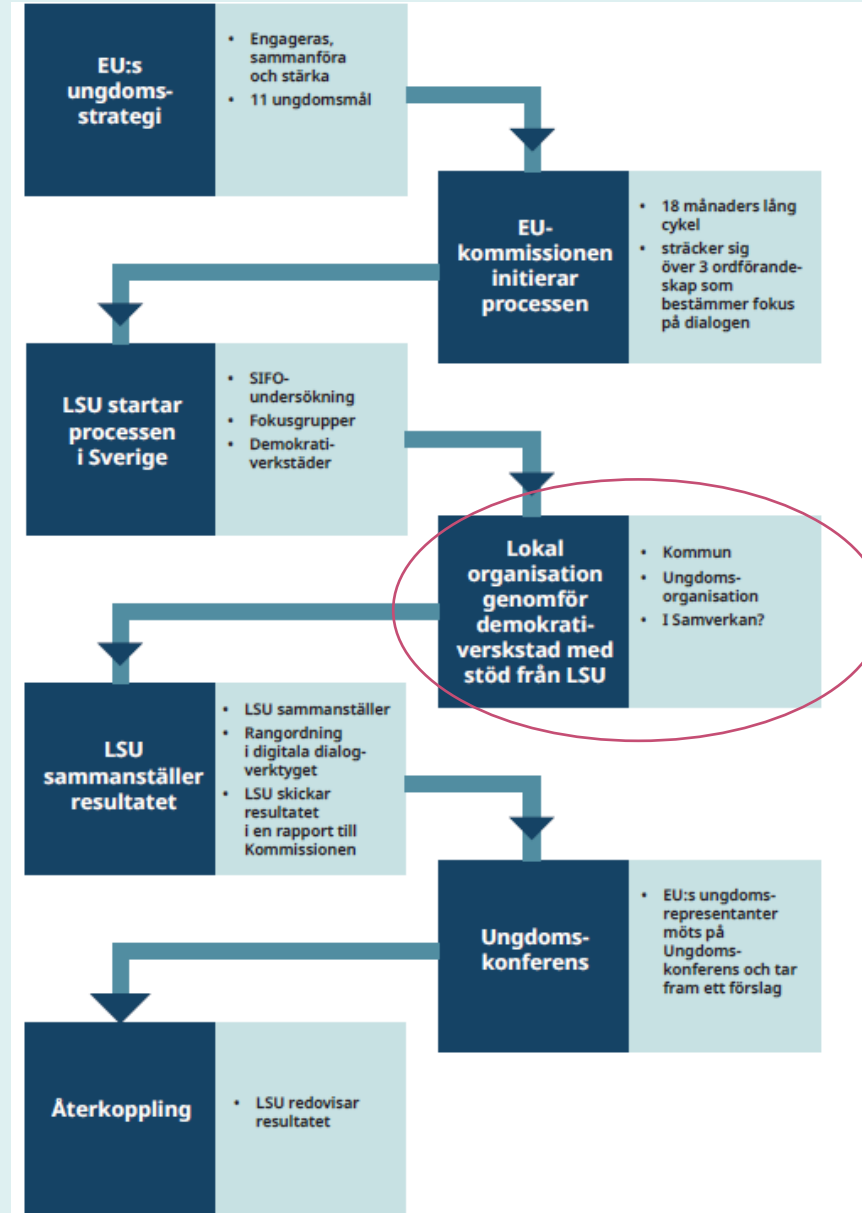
EU:s ungdomsstrategi

- Engageras, sammanföra och stärka
- 11 ungdomsmål

EU-kommissionen initierar processen

- 18 månaders lång cykel
- sträcker sig över 3 ordförandeskap som bestämmer fokus på dialogen

LSU startar processen i Sverige

- SIFO-undersökning
- Fokusgrupper
- Demokrativerkstäder

Lokal organisation genomför demokrativerkstad med stöd från LSU

- Kommun
- Ungdomsorganisation
- I Samverkan?

LSU sammanställer resultatet

- LSU sammanställer
- Rangordning i digitala dialogverktyget
- LSU skickar resultatet i en rapport till Kommissionen

Ungdomskonferens

- EU:s ungdomsrepresentanter möts på Ungdomskonferens och tar fram ett förslag

Återkoppling

- LSU redovisar resultatet